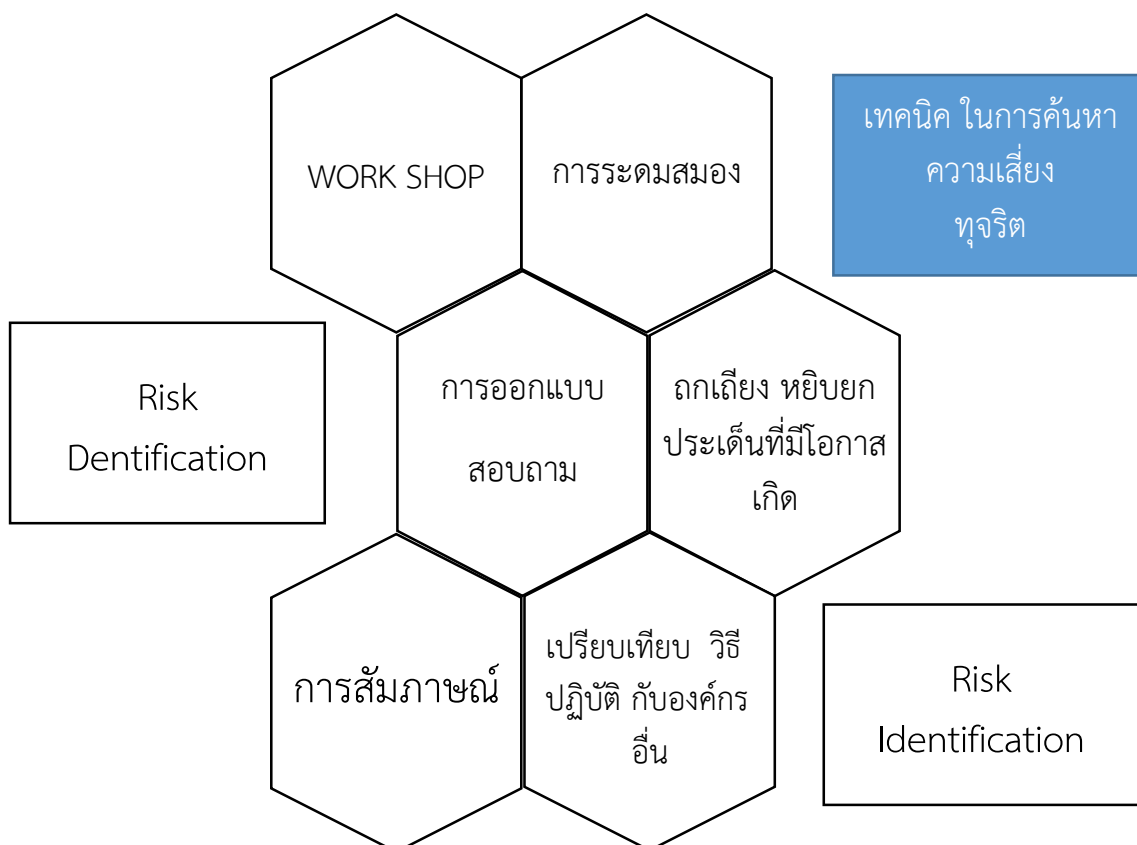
WORK SHOP

การระดมสมอง

เทคนิค ในการค้นหา ความเสี่ยง ทุจริต

Risk Dentification

การออกแบบ สอบถาม

ถกเถียง หยิบยก ประเด็นที่มีโอกาสเกิด

การสัมภาษณ์

เปรียบเทียบ วิธีปฏิบัติ กับองค์กรอื่น

Risk Identification